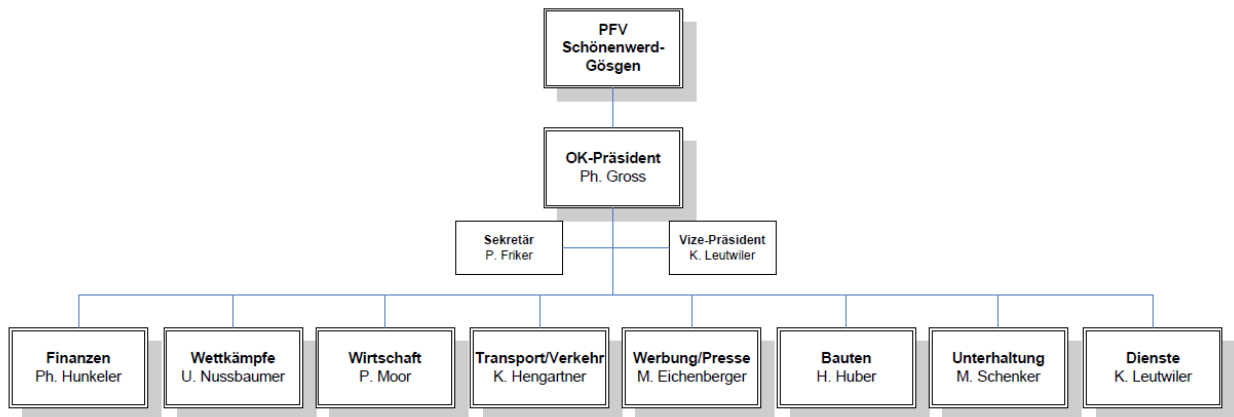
PFV Schönenwerd-Gösgen

OK-Präsident
Ph. Gross

Sekretär
P. Friker

Vize-Präsident
K. Leutwiler

Finanzen
Ph. Hunkeler

Wettkämpfe
U. Nussbaumer

Wirtschaft
P. Moor

Transport/Verkehr
K. Hengartner

Werbung/Presse
M. Eichenberger

Bauten
H. Huber

Unterhaltung
M. Schenker

Dienste
K. Leutwiler